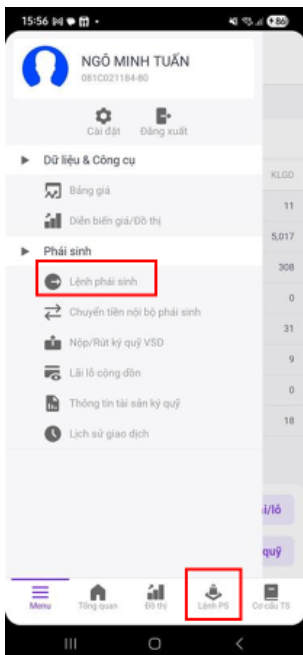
15:56

86

NGÔ MINH TUẤN
081C021184-80

Cài đặt
Đăng xuất

Dữ liệu & Công cụ

Bảng giá

Diễn biến giá/Đồ thị

Phái sinh

Lệnh phái sinh

Chuyển tiền nội bộ phái sinh

Nộp/Rút ký quỹ VSD

Lãi lỗ cộng dồn

Thông tin tài sản ký quỹ

Lịch sử giao dịch

KLGD
11
5,017
308
0
31
9
0
18

i/lỗ
quỹ

Menu
Tổng quan
Đồ thị
Lệnh PS
Cơ cấu TS